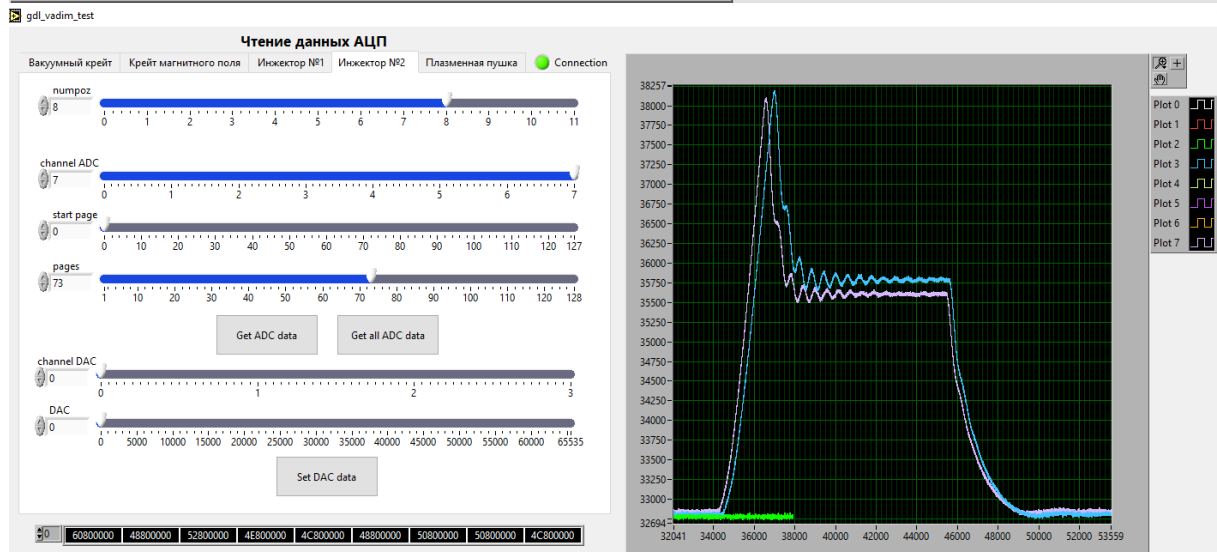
gdl_vadim_test

Чтение данных АЦП

Вакуумный крейт | Крейт магнитного поля | Инжектор №1 | Инжектор №2 | Плазменная пушка | Connection

numpoz
8
0 1 2 3 4 5 6 7 8 9 10 11

channel ADC
7
0 1 2 3 4 5 6 7

start page
0
0 10 20 30 40 50 60 70 80 90 100 110 120 127

pages
73
1 10 20 30 40 50 60 70 80 90 100 110 120 128

Get ADC data
Get all ADC data

channel DAC
0
0 1 2 3

DAC
0
0 5000 10000 15000 20000 25000 30000 35000 40000 45000 50000 55000 60000 65535

Set DAC data

0
| 60800000 | 48800000 | 52800000 | 4E800000 | 4C800000 | 48800000 | 50800000 | 50800000 | 4C800000 |
|---|---|---|---|---|---|---|---|---|

38257
38000
37750
37500
37250
37000
36750
36500
36250
36000
35750
35500
35250
35000
34750
34500
34250
34000
33750
33500
33250
33000
32694

32041 34000 36000 38000 40000 42000 44000 46000 48000 50000 52000 53559

Plot 0
Plot 1
Plot 2
Plot 3
Plot 4
Plot 5
Plot 6
Plot 7